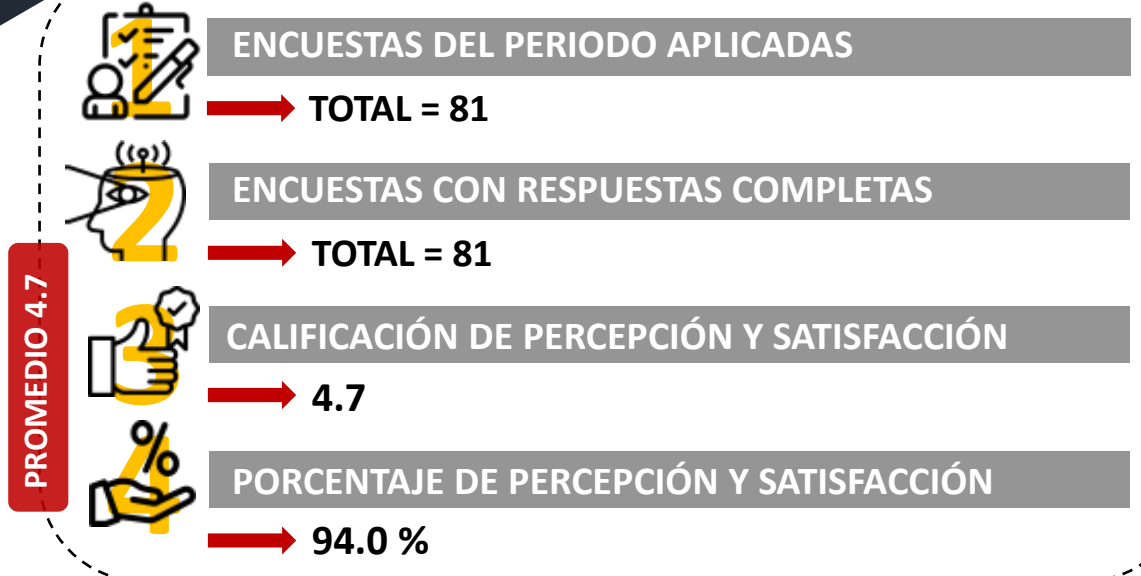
PROMEDIO 4.7

1
ENCUESTAS DEL PERIODO APLICADAS
TOTAL = 81

2
ENCUESTAS CON RESPUESTAS COMPLETAS
TOTAL = 81

3
CALIFICACIÓN DE PERCEPCIÓN Y SATISFACCIÓN
4.7

4
%
PORCENTAJE DE PERCEPCIÓN Y SATISFACCIÓN
94.0 %